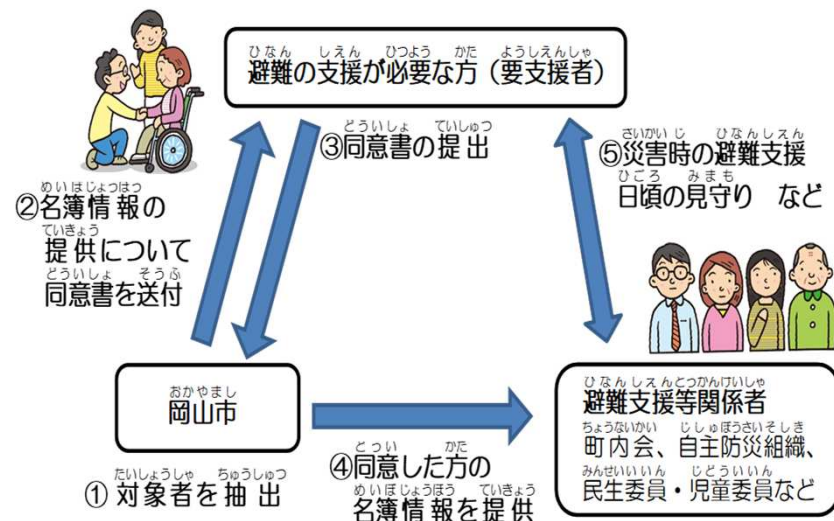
避難の支援が必要な方（要支援者）

③同意書の提出

⑤災害時の避難支援
日頃の見守り　など

②名簿情報の提供について同意書を送付

岡山市

避難支援等関係者
町内会、自主防災組織、民生委員・児童委員など

④同意した方の名簿情報を提供

① 対象者を抽出